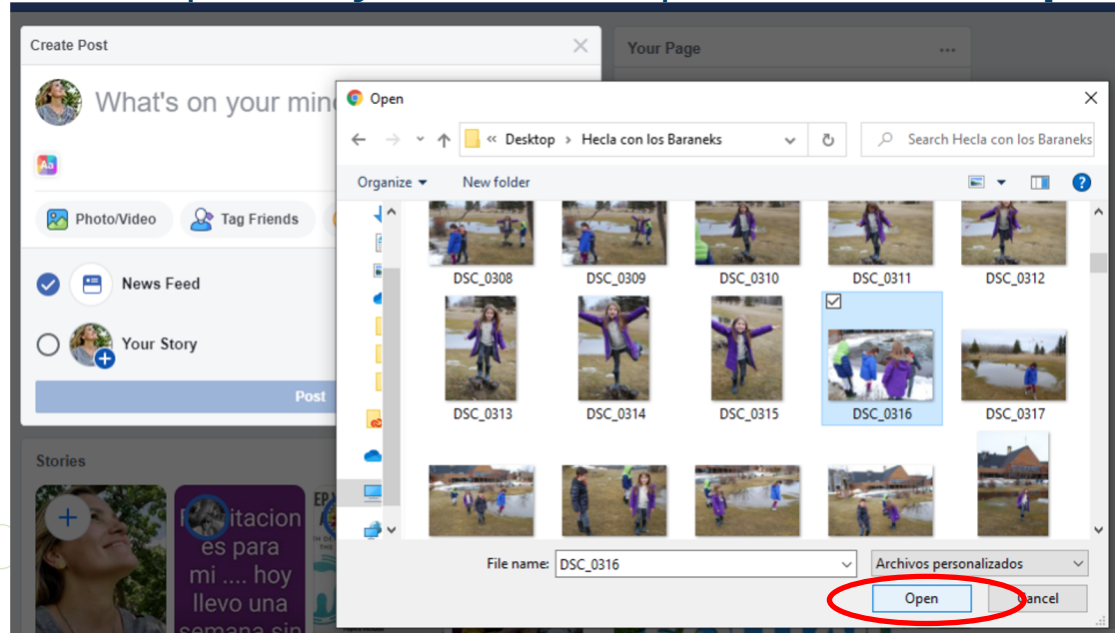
Create Post

What's on your min

Photo/Video

Tag Friends

News Feed

Your Story

Post

Stories

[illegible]itacion es para mi .... hoy llevo una semana sin

Your Page

Open

« Desktop › Hecla con los Baraneks

Search Hecla con los Baraneks

Organize ▾

New folder

DSC_0308

DSC_0309

DSC_0310

DSC_0311

DSC_0312

DSC_0313

DSC_0314

DSC_0315

DSC_0316

DSC_0317

File name: DSC_0316

Archivos personalizados

Open

Cancel